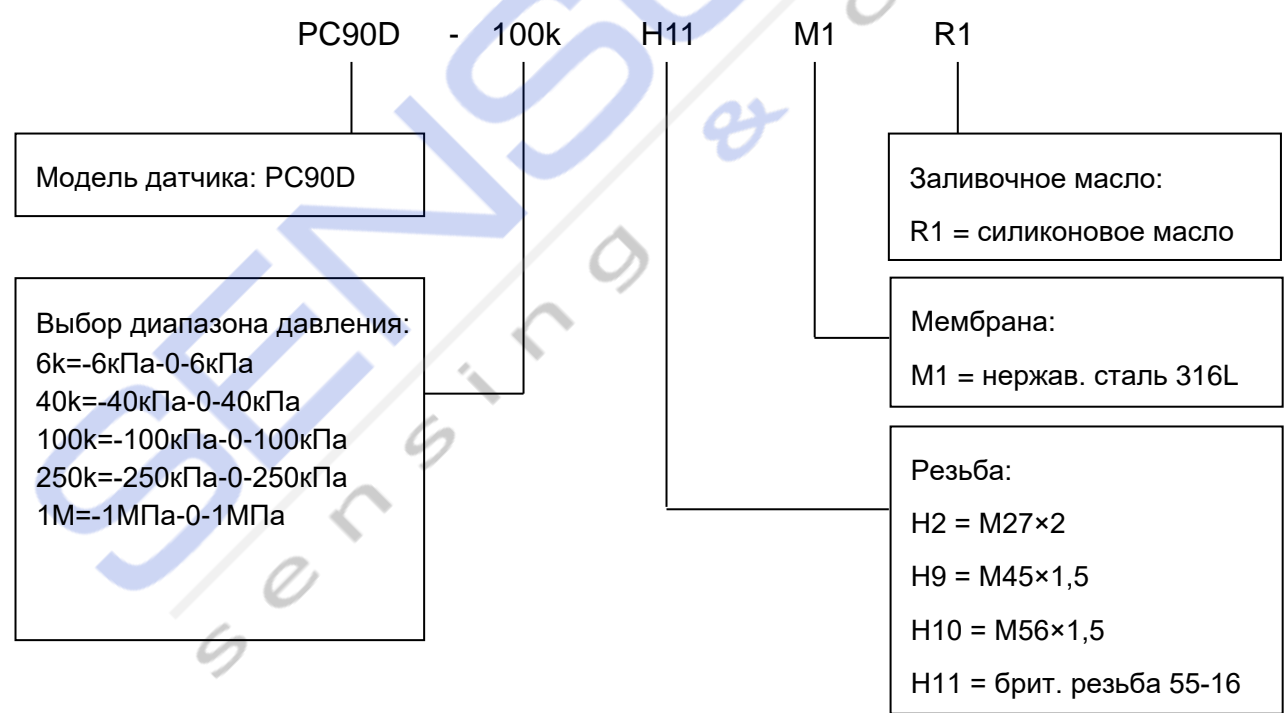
PC90D - 100k H11 M1 R1

Модель датчика: PC90D

Заливочное масло:
R1 = силиконовое масло

Выбор диапазона давления:
6k=-6кПа-0-6кПа
40k=-40кПа-0-40кПа
100k=-100кПа-0-100кПа
250k=-250кПа-0-250кПа
1M=-1МПа-0-1МПа

Мембрана:
M1 = нержав. сталь 316L

Резьба:
H2 = M27×2
H9 = M45×1,5
H10 = M56×1,5
H11 = брит. резьба 55-16